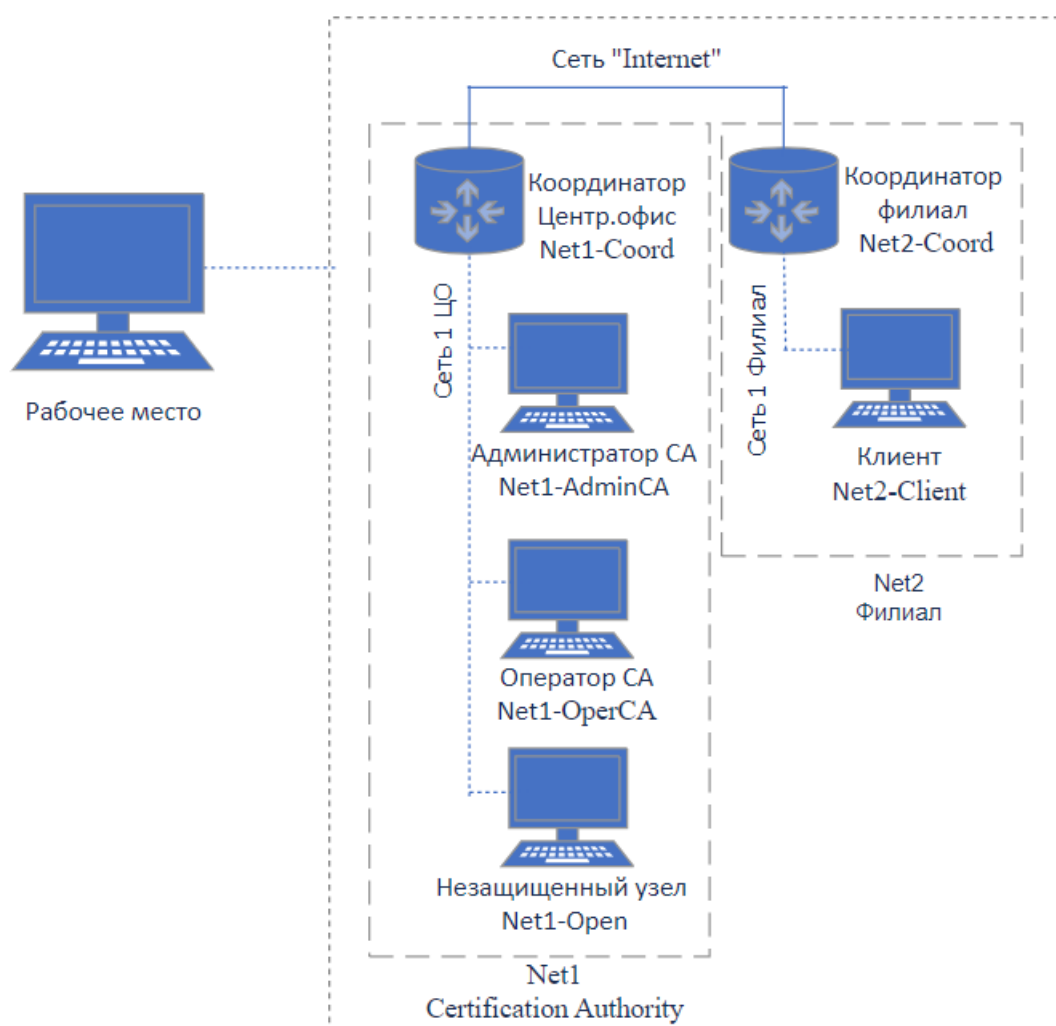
Сеть "Internet"

Рабочее место

Координатор
Центр.офис
Net1-Coord

Сеть 1 ЦО

Администратор CA
Net1-AdminCA

Оператор CA
Net1-OperCA

Незащищенный узел
Net1-Open

Net1
Certification Authority

Координатор
филиал
Net2-Coord

Сеть 1 Филиал

Клиент
Net2-Client

Net2
Филиал